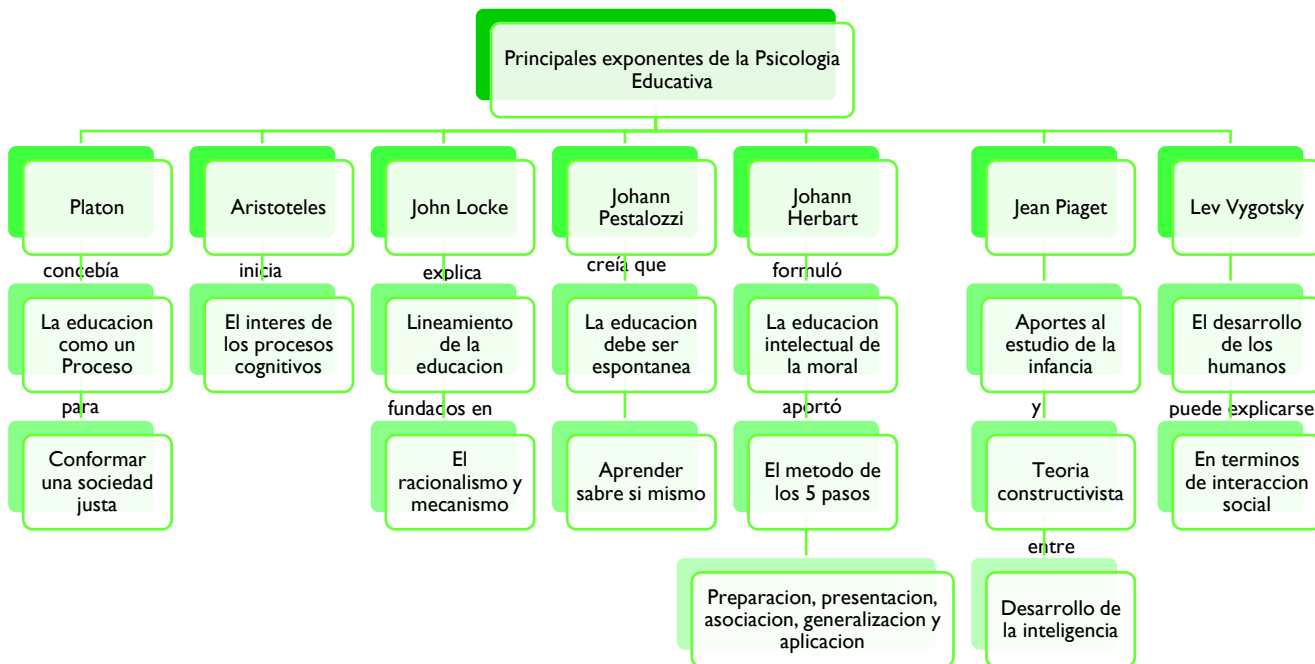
Principales exponentes de la Psicologia Educativa

Platon
concebía
La educacion como un Proceso
para
Conformar una sociedad justa

Aristoteles
inicia
El interes de los procesos cognitivos

John Locke
explica
Lineamiento de la educacion
fundados en
El racionalismo y mecanismo

Johann Pestalozzi
creía que
La educacion debe ser espontanea
Aprender sabre si mismo

Johann Herbart
formuló
La educacion intelectual de la moral
aportó
El metodo de los 5 pasos
Preparacion, presentacion, asociacion, generalizacion y aplicacion

Jean Piaget
Aportes al estudio de la infancia
y
Teoria constructivista
entre
Desarrollo de la inteligencia

Lev Vygotsky
El desarrollo de los humanos
puede explicarse
En terminos de interaccion social